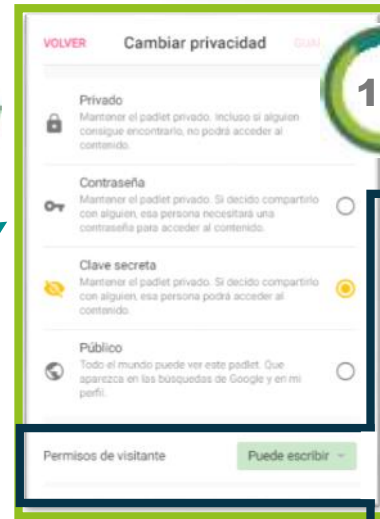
VOLVER

Cambiar privacidad

GUAI

1

Privado

Mantener el padlet privado. Incluso si alguien consigue encontrarlo, no podrá acceder al contenido.

Contraseña

Mantener el padlet privado. Si decido compartirlo con alguien, esa persona necesitará una contraseña para acceder al contenido.

Clave secreta

Mantener el padlet privado. Si decido compartirlo con alguien, esa persona podrá acceder al contenido.

Público

Todo el mundo puede ver este padlet. Que aparezca en las búsquedas de Google y en mi perfil.

Permisos de visitante

Puede escribir